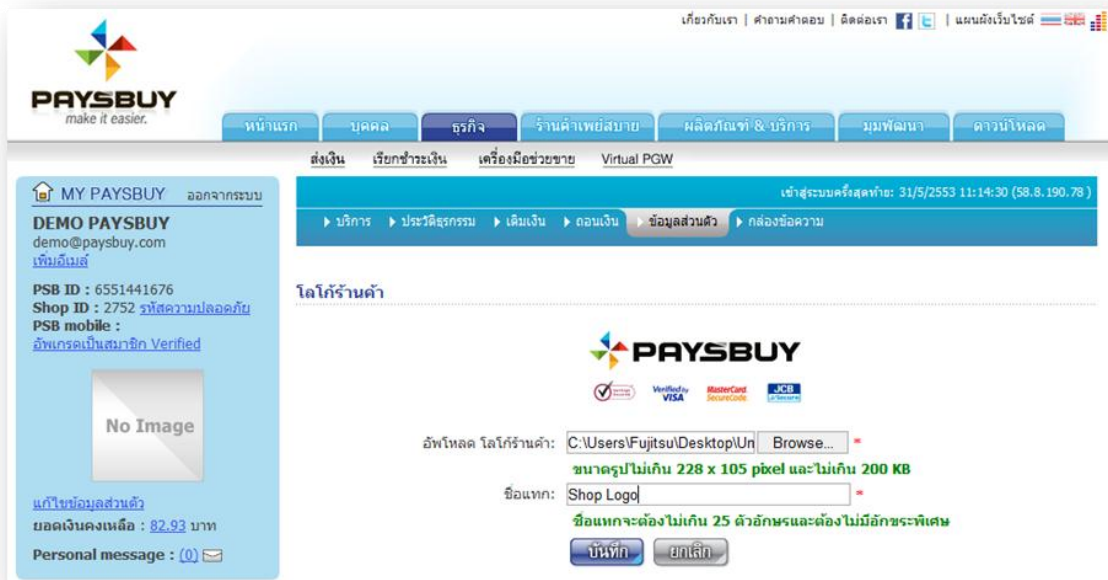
เกี่ยวกับเรา | คำถามคำตอบ | ติดต่อเรา | แผนผังเว็บไซต์

PAYSBUY
make it easier.

หน้าแรก | บุคคล | ธุรกิจ | ร้านค้าเพย์สบาย | ผลิตภัณฑ์ & บริการ | มุมพัฒนา | ดาวน์โหลด

ส่งเงิน | เรียกชำระเงิน | เครื่องมือช่วยขาย | Virtual PGW

MY PAYSBUY ออกจากระบบ

DEMO PAYSBUY
demo@paysbuy.com
เพิ่มอีเมล์

PSB ID : 6551441676
Shop ID : 2752 รหัสความปลอดภัย
PSB mobile :
อัพเกรดเป็นสมาชิก Verified

No Image

แก้ไขข้อมูลส่วนตัว
ยอดเงินคงเหลือ : 82.93 บาท
Personal message : (0)

เข้าสู่ระบบครั้งสุดท้าย: 31/5/2553 11:14:30 (58.8.190.78 )

บริการ | ประวัติธุรกรรม | เติมเงิน | ถอนเงิน | ข้อมูลส่วนตัว | กล่องข้อความ

โลโก้ร้านค้า

PAYSBUY

Verified by VISA | MasterCard SecureCode | JCB J/Secure

อัพโหลด โลโก้ร้านค้า: C:\Users\Fujitsu\Desktop\Un Browse... *
ขนาดรูปไม่เกิน 228 x 105 pixel และไม่เกิน 200 KB
ชื่อแทก: Shop Logo *
ชื่อแทกจะต้องไม่เกิน 25 ตัวอักษรและต้องไม่มีอักขระพิเศษ

บันทึก | ยกเลิก